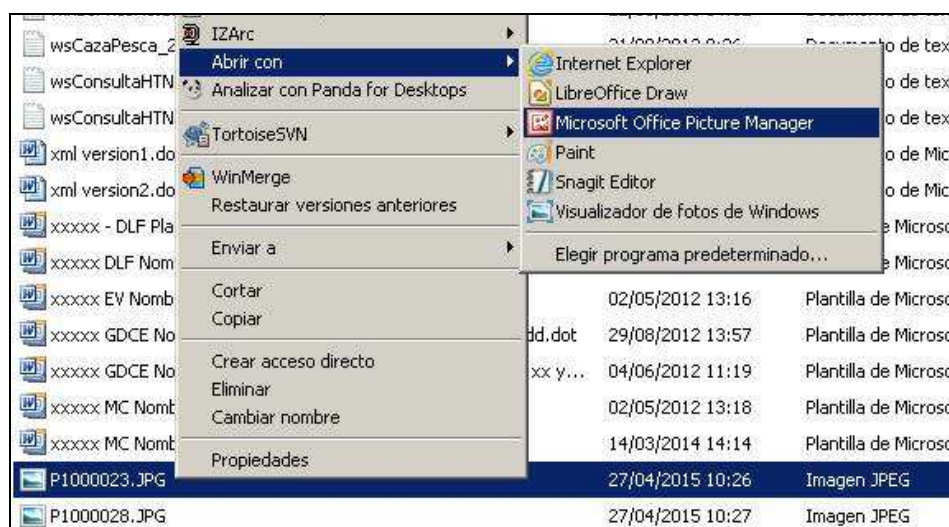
wsCazaPesca_2
wsConsultaHTN
wsConsultaHTN
xml version1.do
xml version2.do
xxxxx - DLF Pla
xxxxx DLF Nom
xxxxx EV Nomb
xxxxx GDCE No
xxxxx GDCE No
xxxxx MC Nomb
xxxxx MC Nomb
P1000023.JPG
P1000028.JPG

IZArc
Abrir con
Analizar con Panda for Desktops
TortoiseSVN
WinMerge
Restaurar versiones anteriores
Enviar a
Cortar
Copiar
Crear acceso directo
Eliminar
Cambiar nombre
Propiedades

Internet Explorer
LibreOffice Draw
Microsoft Office Picture Manager
Paint
Snagit Editor
Visualizador de fotos de Windows
Elegir programa predeterminado...

| | | |
|---|---|---|
| | 21/08/2012 8:26 | Documento de tex |
| | | o de tex |
| | | o de tex |
| | | o de Mic |
| | | o de Mic |
| | | Microsc |
| | | Microsc |
| | 02/05/2012 13:16 | Plantilla de Microsc |
| dd.dot | 29/08/2012 13:57 | Plantilla de Microsc |
| xx y... | 04/06/2012 11:19 | Plantilla de Microsc |
| | 02/05/2012 13:18 | Plantilla de Microsc |
| | 14/03/2014 14:14 | Plantilla de Microsc |
| | 27/04/2015 10:26 | Imagen JPEG |
| | 27/04/2015 10:27 | Imagen JPEG |